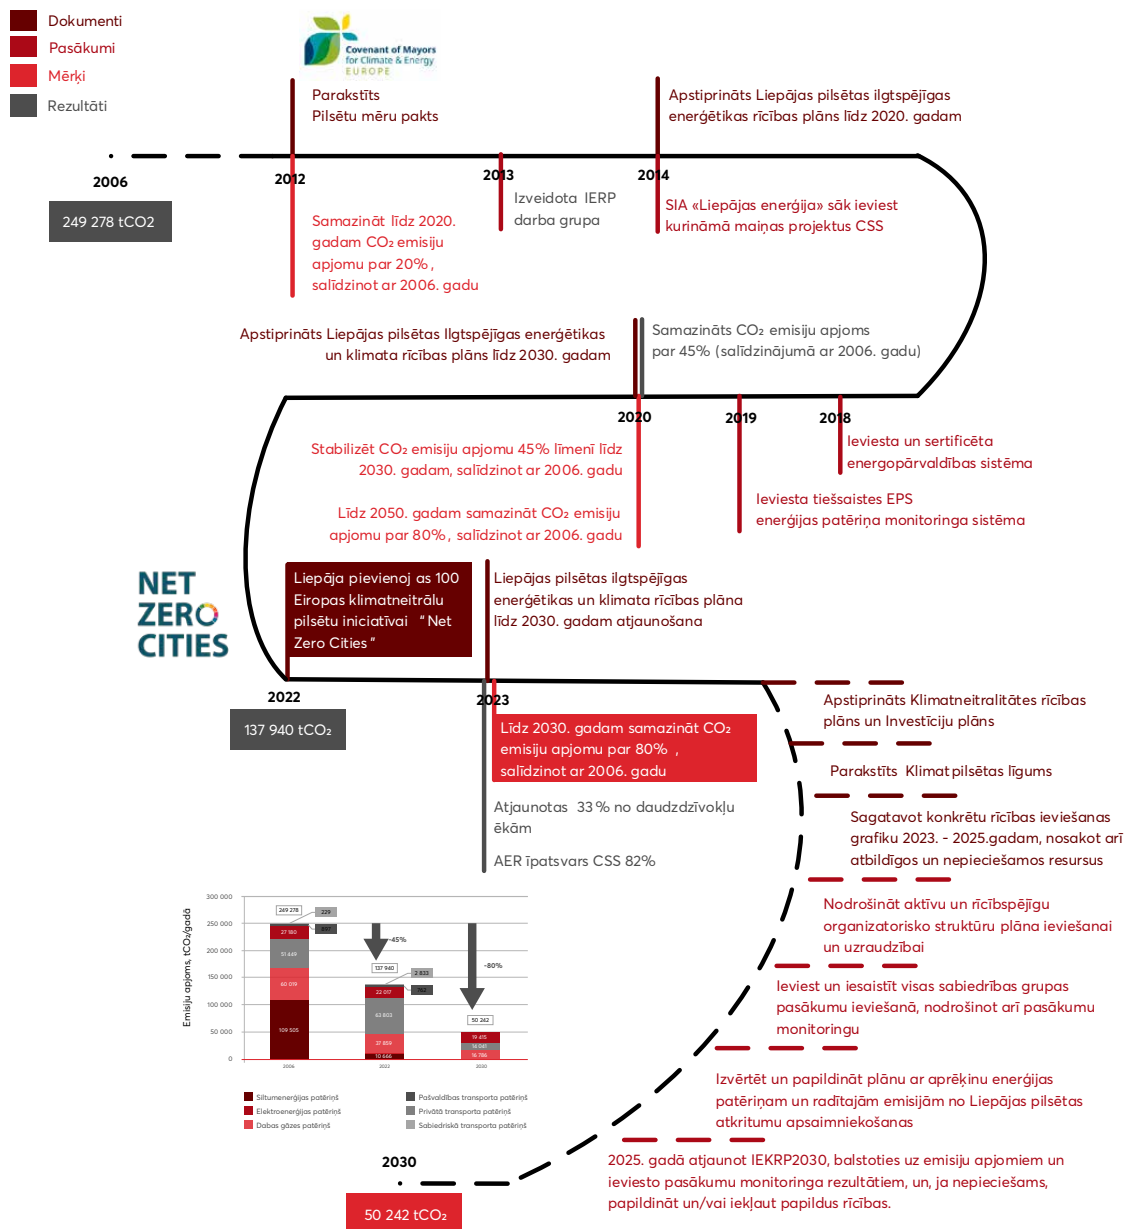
Dokumenti
Pasākumi
Mērķi
Rezultāti

Covenant of Mayors for Climate & Energy EUROPE

Parakstīts Pilsētu mēru pakts

Apstiprināts Liepājas pilsētas ilgtspējīgas enerģētikas rīcības plāns līdz 2020. gadam

2006
249 278 tCO2
2012
2013
2014

Izveidota IERP darba grupa

SIA «Liepājas enerģija» sāk ieviest kurināmā maiņas projektus CSS

Samazināt līdz 2020. gadam $CO_2$ emisiju apjomu par 20%, salīdzinot ar 2006. gadu

Apstiprināts Liepājas pilsētas Ilgtspējīgas enerģētikas un klimata rīcības plāns līdz 2030. gadam

Samazināts $CO_2$ emisiju apjoms par 45% (salīdzinājumā ar 2006. gadu)

2020
2019
2018

Ieviesta un sertificēta energopārvaldības sistēma

Stabilizēt $CO_2$ emisiju apjomu 45% līmenī līdz 2030. gadam, salīdzinot ar 2006. gadu

Līdz 2050. gadam samazināt $CO_2$ emisiju apjomu par 80%, salīdzinot ar 2006. gadu

Ieviesta tiešsaistes EPS enerģijas patēriņa monitoringa sistēma

NET ZERO CITIES

Liepāja pievienoj as 100 Eiropas klimatneitrālu pilsētu iniciatīvai "Net Zero Cities"

Liepājas pilsētas ilgtspējīgas enerģētikas un klimata rīcības plāna līdz 2030. gadam atjaunošana

2022
137 940 tCO₂
2023

Apstiprināts Klimatneitralitātes rīcības plāns un Investīciju plāns

Līdz 2030. gadam samazināt $CO_2$ emisiju apjomu par 80%, salīdzinot ar 2006. gadu

Parakstīts Klimatpilsētas līgums

Atjaunotas 33% no daudzdzīvokļu ēkām

Sagatavot konkrētu rīcības ieviešanas grafiku 2023. - 2025.gadam, nosakot arī atbildīgos un nepieciešamos resursus

AER īpatsvars CSS 82%

Nodrošināt aktīvu un rīcībspējīgu organizatorisko struktūru plāna ieviešanai un uzraudzībai

Ieviest un iesaistīt visas sabiedrības grupas pasākumu ieviešanā, nodrošinot arī pasākumu monitoringu

Izvērtēt un papildināt plānu ar aprēķinu enerģijas patēriņam un radītajām emisijām no Liepājas pilsētas atkritumu apsaimniekošanas

Emisiju apjoms, tCO₂/gadā
300 000
250 000
200 000
150 000
100 000
50 000
0
249 278
229
887
27 180
51 649
60 019
109 505
-45%
137 940
2 833
786
22 017
62 803
37 859
10 666
-80%
50 242
19 415
14 041
16 786
2006
2022
2030

Siltumenerģijas patēriņš
Elektroenerģijas patēriņš
Dabas gāzes patēriņš
Pašvaldības transporta patēriņš
Privātā transporta patēriņš
Sabiedriskā transporta patēriņš

2030
50 242 tCO₂

2025. gadā atjaunot IEKRP2030, balstoties uz emisiju apjomiem un ieviesto pasākumu monitoringa rezultātiem, un, ja nepieciešams, papildināt un/vai iekļaut papildus rīcības.